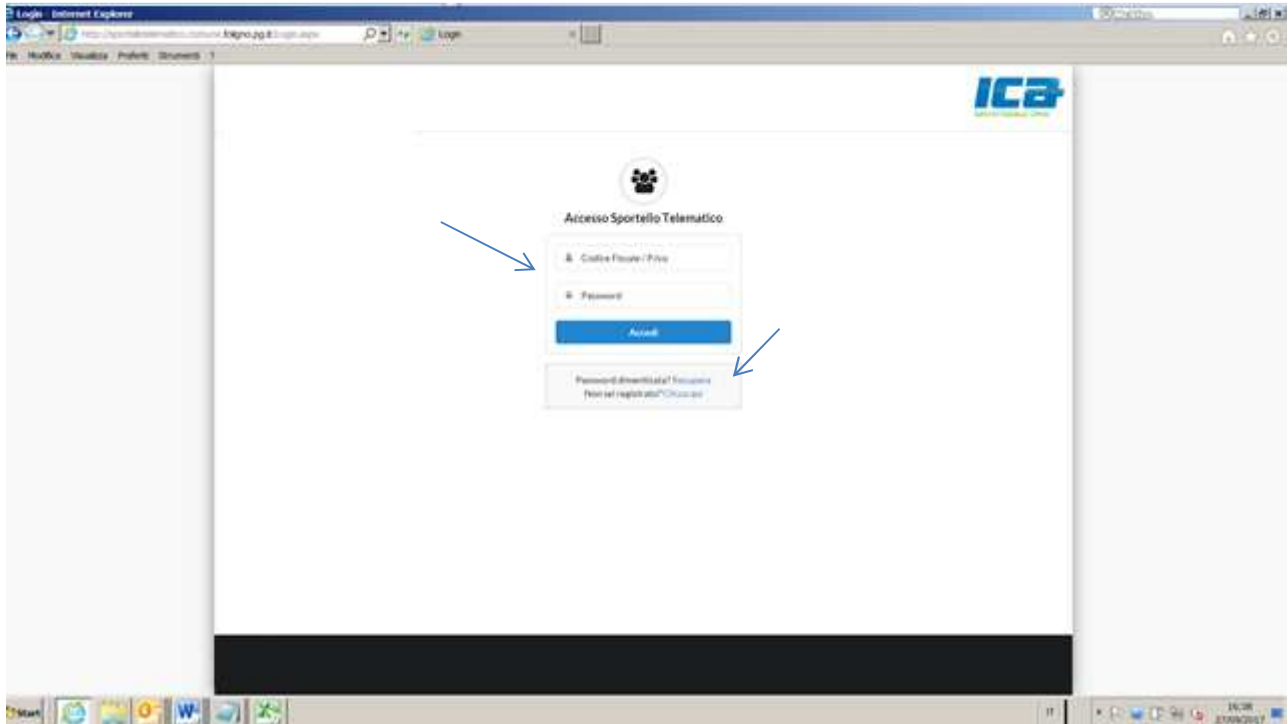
Login - Internet Explorer

http://sportellotelematico.comune.foligno.pg.it/Login.aspx

Login

File Modifica Visualizza Preferiti Strumenti ?

ICA

Accesso Sportello Telematico

Codice Fiscale / P.iva

Password

Accedi

Password dimenticata? Recupera

Non sei registrato? Clicca qui

Start

IT

16:38
27/09/2017